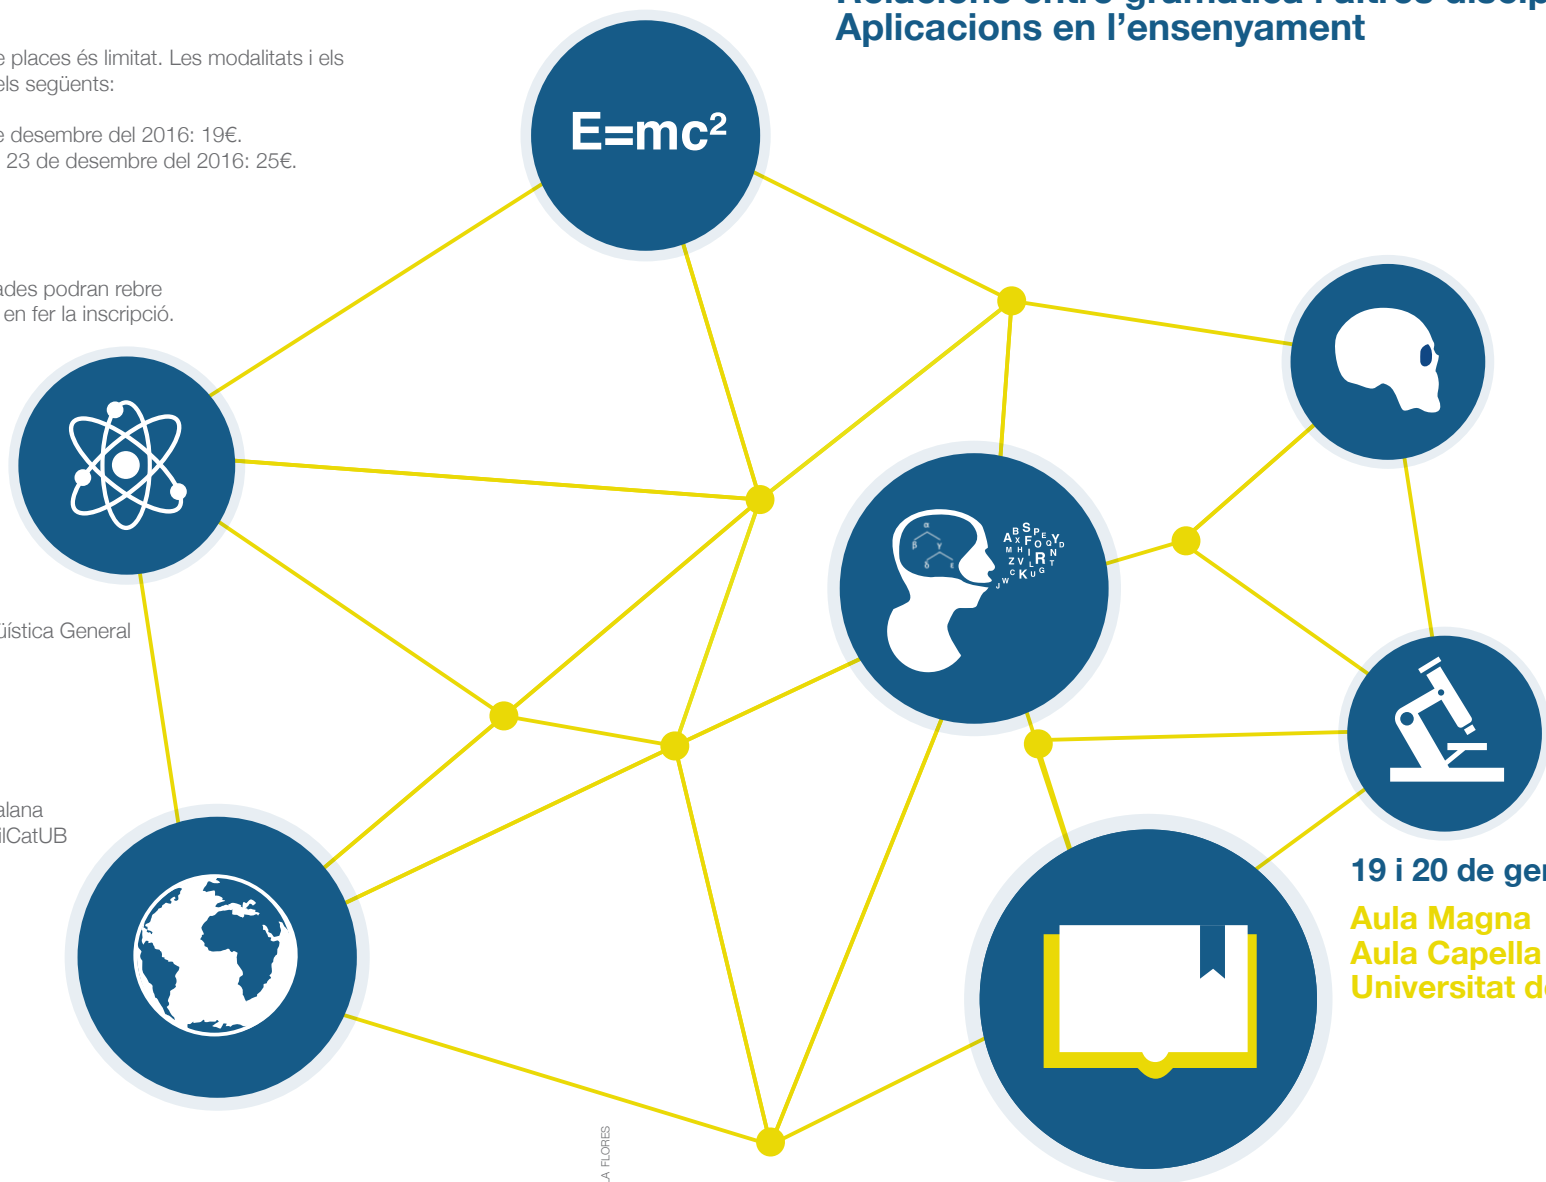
Aplicacions en l'ensenyament

e places és limitat. Les modalitats i els els següents:

e desembre del 2016: 19€.
23 de desembre del 2016: 25€.

ades podran rebre
en fer la inscripció.

üística General

alana
ilCatUB

E=mc²

A B S P E Y X F O Q D M H I R N Z V L T C K U G J W

19 i 20 de ge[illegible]

Aula Magna
Aula Capella
Universitat d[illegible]

A FLORES